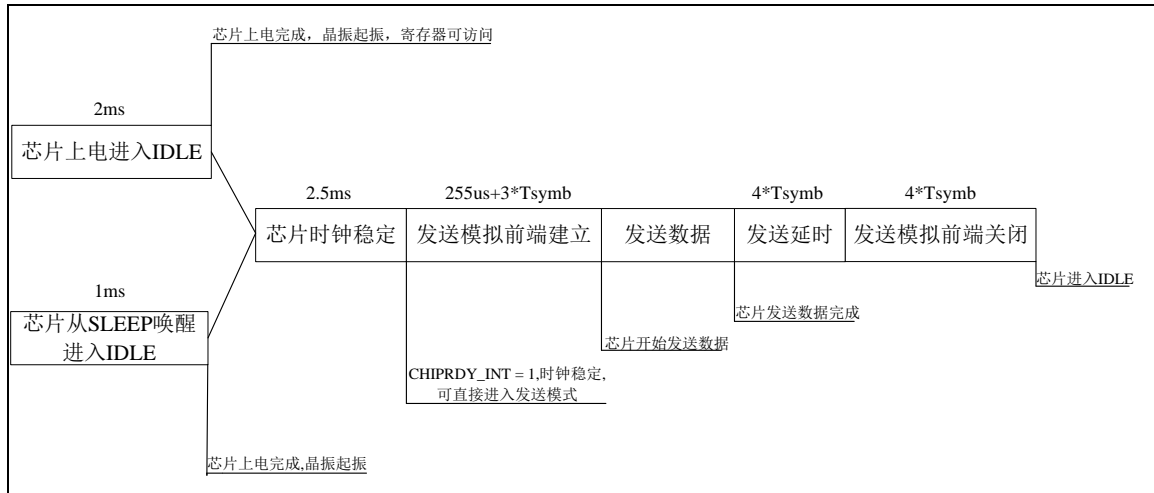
芯片上电完成，晶振起振，寄存器可访问

2ms

芯片上电进入IDLE

2.5ms

255us+3*Tsymb

4*Tsymb

4*Tsymb

芯片时钟稳定

发送模拟前端建立

发送数据

发送延时

发送模拟前端关闭

芯片进入IDLE

1ms

芯片从SLEEP唤醒进入IDLE

芯片发送数据完成

芯片开始发送数据

CHIPRDY_INT = 1,时钟稳定,可直接进入发送模式

芯片上电完成,晶振起振